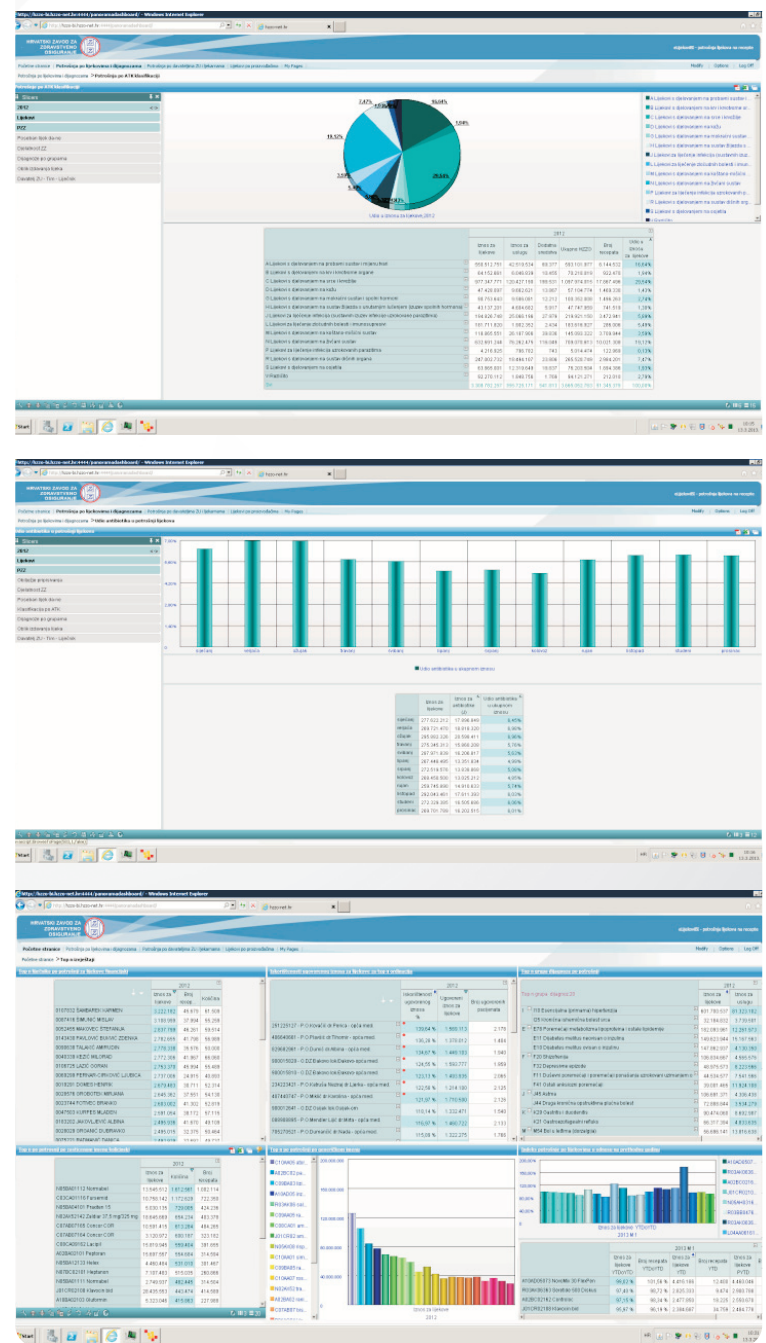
HRVATSKI ZAVOD ZA ZDRAVSTVENO OSIGURANJE

Početna stranica | Potrošnja po lijekovima i dijagnozama | Potrošnja po darovateljima ZU i lijekovima | Lijekovi po proizvođačima | My Pages

Modify | Options | Log Off

Potrošnja po ATK klasifikaciji

2012
Lijekovi
PZZ

Ukupni iznos za lijekove 2012

| | Iznos za lijekove | Iznos za sudjel. | Dodatno osiguranje | Ukupno HZZO | Broj recepata | Udio u iznosu za lijekove |
|---|---|---|---|---|---|---|
| A Lijekovi s djelovanjem na probavni sustav i mijenu tvari | | | | | | 10,04 % |
| Ukupno | | | | | | 100,00 % |

HRVATSKI ZAVOD ZA ZDRAVSTVENO OSIGURANJE

Udio antibiotika u potrošnji lijekova

Udio antibiotika u ukupnom iznosu

| | Iznos za lijekove | Iznos za antibiotike | Udio antibiotika u ukupnom iznosu |
|---|---|---|---|
| siječanj | 277.022.212 | 17.998.849 | 6,45 % |
| veljača | | | 6,81 % |
| ožujak | | | 6,06 % |
| travanj | | | 5,70 % |
| svibanj | | | 5,53 % |
| lipanj | | | 4,60 % |
| srpanj | | | 4,80 % |
| kolovoz | | | 4,90 % |
| rujan | | | 5,74 % |
| listopad | | | 6,00 % |
| studeni | | | 6,00 % |
| prosinac | | | 6,01 % |

HRVATSKI ZAVOD ZA ZDRAVSTVENO OSIGURANJE

Početna stranica > Top n izvještaji

Top n liječnika po potrošnji za lijekove

Top n grupa dijagnoza po potrošnji

Top n po potrošnji po zaštićenom imenu lijekova

Top n po potrošnji po generičkom imenu

Iznos za lijekove
2012